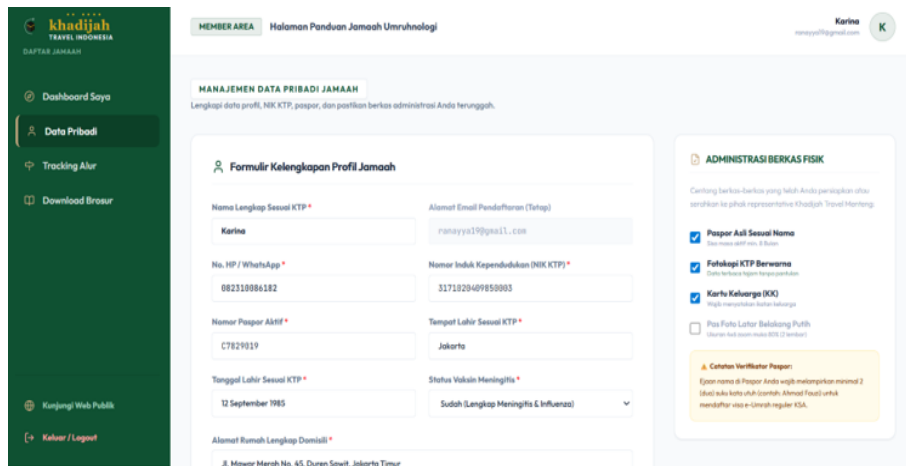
khadijah
TRAVEL INDONESIA
DAFTAR JAMAAH

Dashboard Saya
Data Pribadi
Tracking Alur
Download Brosur

Kunjungi Web Publik
Keluar / Logout

MEMBER AREA Halaman Panduan Jamaah Umrahnologi

Karina
ranayya19@gmail.com
K

MANAJEMEN DATA PRIBADI JAMAAH
Lengkapi data profil, NIK KTP, paspor, dan pastikan berkas administrasi Anda terunggah.

Formulir Kelengkapan Profil Jamaah

Nama Lengkap Sesuai KTP *
Karina

Alamat Email Pendaftaran (Tetap)
ranayya19@gmail.com

No. HP / WhatsApp *
082310086182

Nomor Induk Kependudukan (NIK KTP) *
3171020409850003

Nomor Paspor Aktif *
C7829019

Tempat Lahir Sesuai KTP *
Jakarta

Tanggal Lahir Sesuai KTP *
12 September 1985

Status Vaksin Meningitis *
Sudah (Lengkap Meningitis & Influenza)

Alamat Rumah Lengkap Domisili *
Jl. Mawar Merah No. 45, Duren Sawit, Jakarta Timur

ADMINISTRASI BERKAS FISIK

Centang berkas-berkas yang telah Anda persiapkan atau serahkan ke pihak representative Khadijah Travel Menteng.

Paspor Asli Sesuai Nama
Sisa masa aktif min. 8 Bulan

Fotokopi KTP Berwarna
Data terbaca tajam tanpa pantulan

Kartu Keluarga (KK)
Wajib menyertakan ikatan keluarga

Pas Foto Latar Belakang Putih
Ukuran 4x6 zoom muka 80% (2 lembar)

Catatan Verifikator Paspor:
Ejaan nama di Paspor Anda wajib melampirkan minimal 2 (dua) suku kata utuh (contoh: Ahmad Fauzi) untuk mendaftar visa e-Umrah reguler KSA.